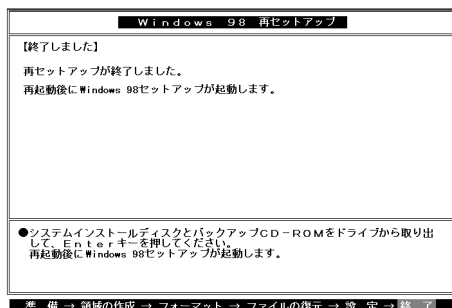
Windows 98 再セットアップ

【終了しました】

再セットアップが終了しました。
再起動後にWindows 98セットアップが起動します。

●システムインストールディスクとバックアップCD－ROMをドライブから取り出して、Enterキーを押してください。
再起動後にWindows 98セットアップが起動します。

準　備 → 領域の作成 → フォーマット → ファイルの復元 → 設　定 → 終　了